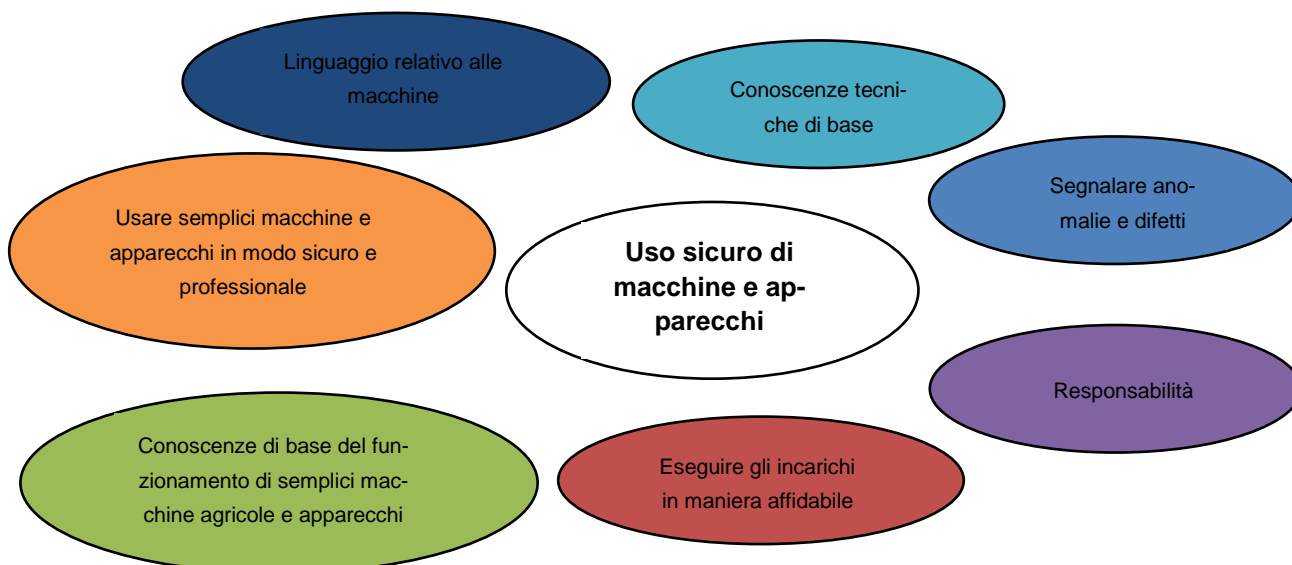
Linguaggio relativo alle macchine

Conoscenze tecniche di base

Segnalare anomalie e difetti

Usare semplici macchine e apparecchi in modo sicuro e professionale

**Uso sicuro di macchine e apparecchi**

Responsabilità

Conoscenze di base del funzionamento di semplici macchine agricole e apparecchi

Eseguire gli incarichi in maniera affidabile